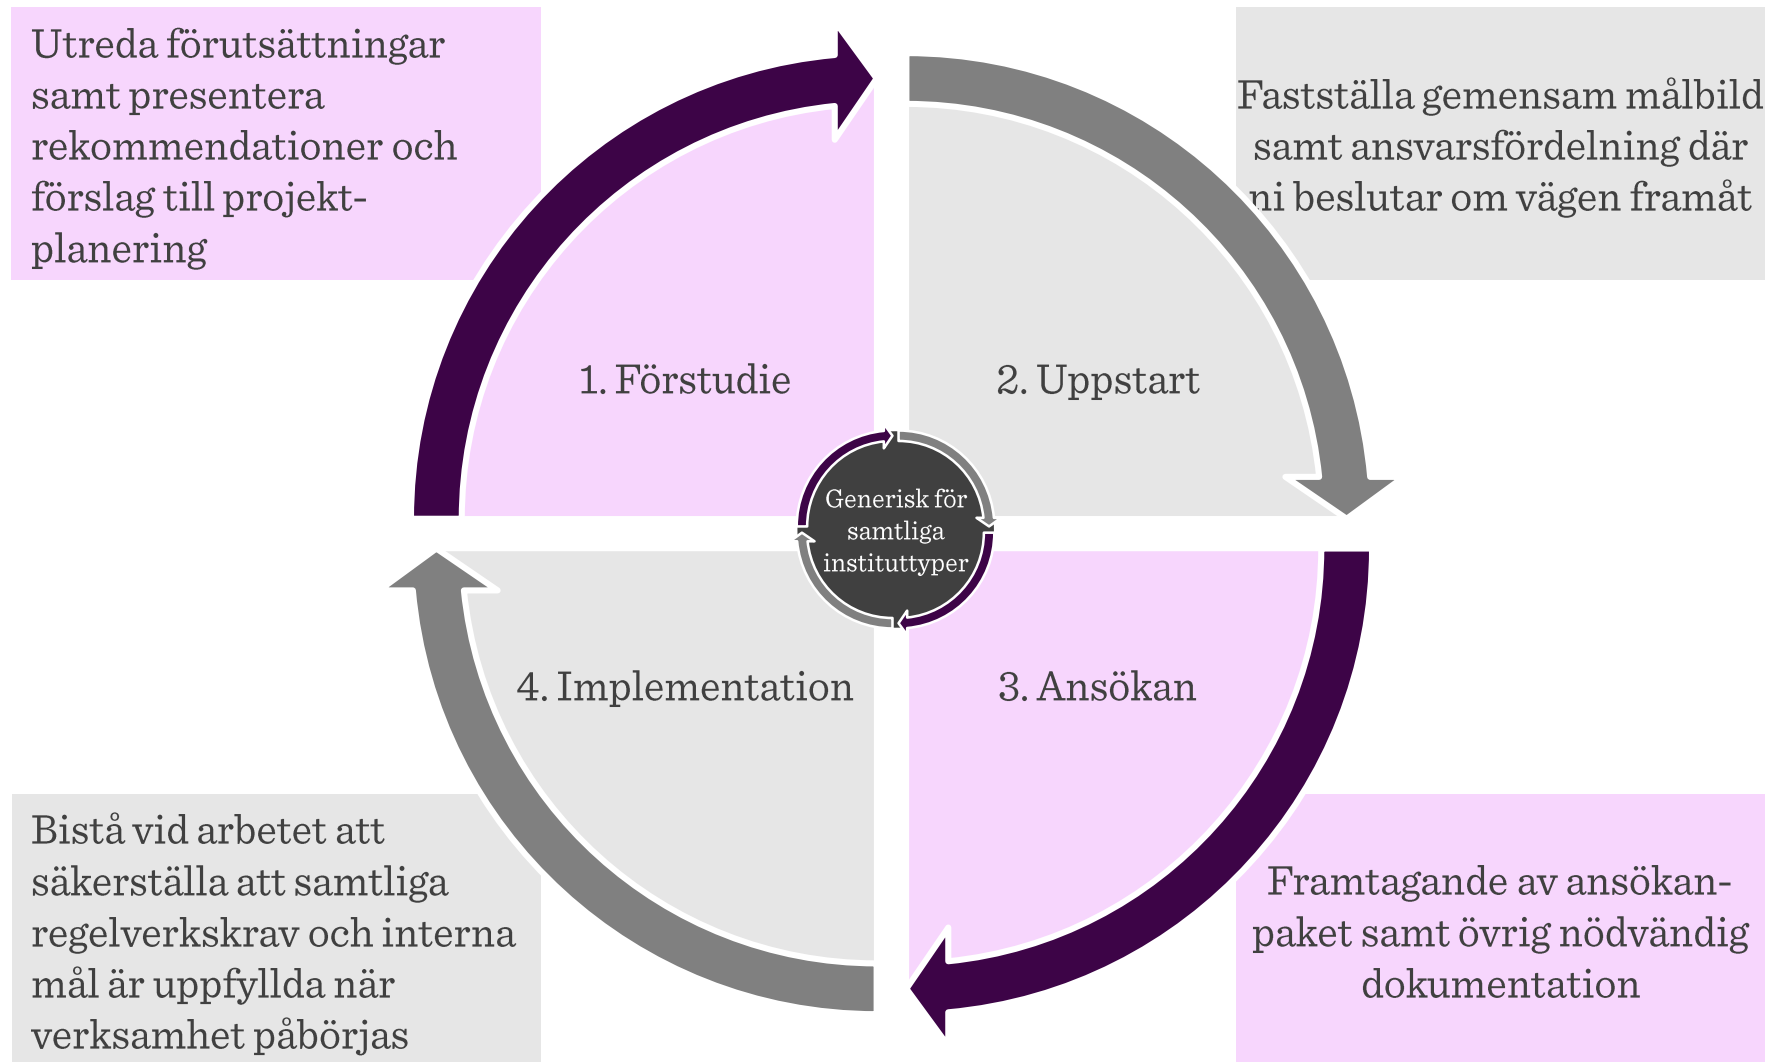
Utreda förutsättningar samt presentera rekommendationer och förslag till projektplanering

Fastställa gemensam målbild samt ansvarsfördelning där ni beslutar om vägen framåt

1. Förstudie

2. Uppstart

Generisk för samtliga instituttyper

4. Implementation

3. Ansökan

Bistå vid arbetet att säkerställa att samtliga regelverkskrav och interna mål är uppfyllda när verksamhet påbörjas

Framtagande av ansökanpaket samt övrig nödvändig dokumentation